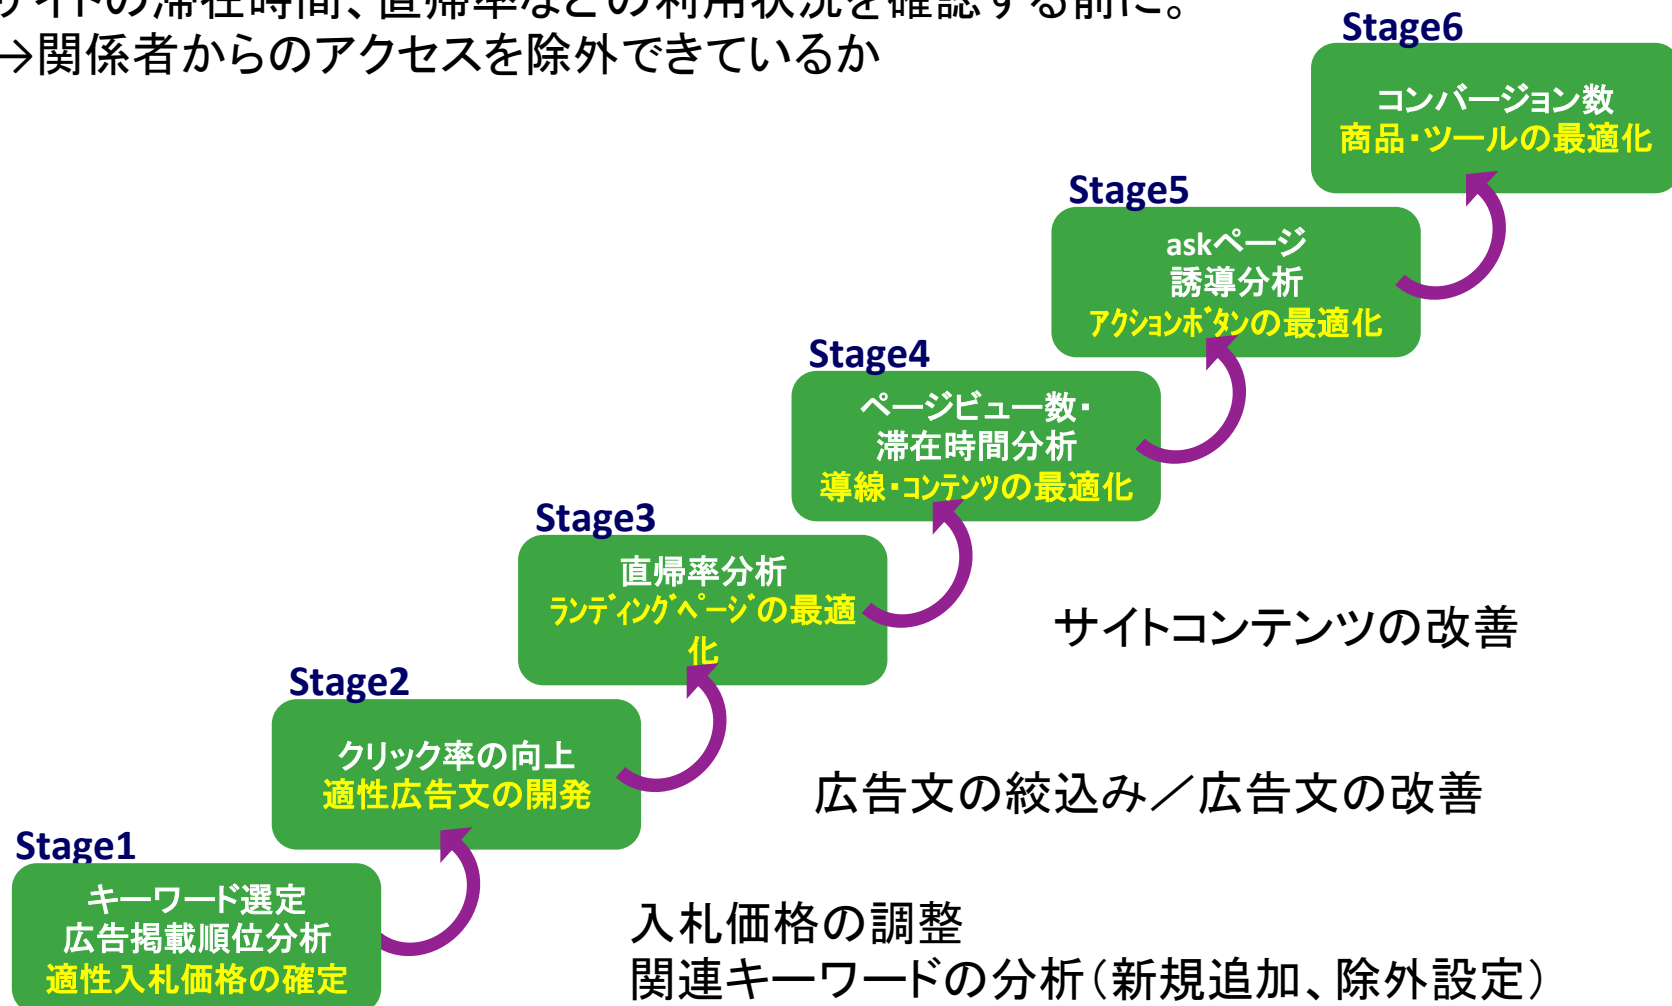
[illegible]
→関係者からのアクセスを除外できているか

Stage6
コンバージョン数
商品・ツールの最適化

Stage5
askページ
誘導分析
アクションボタンの最適化

Stage4
ページビュー数・
滞在時間分析
導線・コンテンツの最適化

Stage3
直帰率分析
ランディングページの最適化

サイトコンテンツの改善

Stage2
クリック率の向上
適性広告文の開発

広告文の絞込み／広告文の改善

Stage1
キーワード選定
広告掲載順位分析
適性入札価格の確定

入札価格の調整
関連キーワードの分析（新規追加、除外設定）